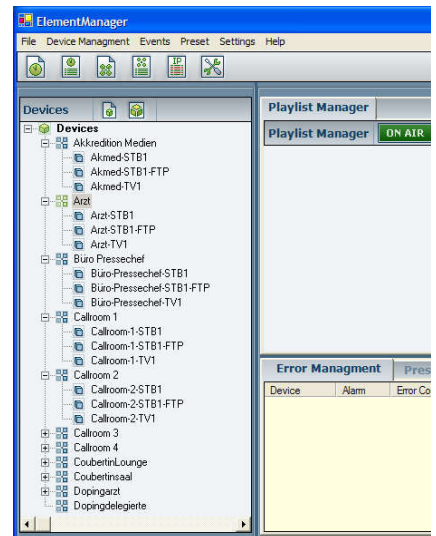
ElementManager

File Device Managment Events Preset Settings Help

Devices

Devices
Akkredition Medien
Akmed-STB1
Akmed-STB1-FTP
Akmed-TV1
Arzt
Arzt-STB1
Arzt-STB1-FTP
Arzt-TV1
Büro Pressechef
Büro-Pressechef-STB1
Büro-Pressechef-STB1-FTP
Büro-Pressechef-TV1
Callroom 1
Callroom-1-STB1
Callroom-1-STB1-FTP
Callroom-1-TV1
Callroom 2
Callroom-2-STB1
Callroom-2-STB1-FTP
Callroom-2-TV1
Callroom 3
Callroom 4
CoubertinLounge
Coubertinsaal
Dopingarzt
Dopingdelegierte

Playlist Manager

Playlist Manager ON AIR

Error Managment Pres

| Device | Alarm | Error Co |
|---|---|---|